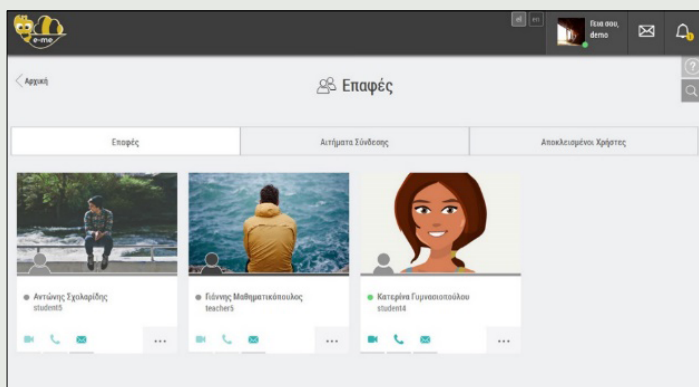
e-me

el en

Γεια σου, demo

Αρχική

Επαφές

Επαφές

Αιτήματα Σύνδεσης

Αποκλεισμένοι Χρήστες

Αντώνης Σχολαρίδης
student5

...

Γιάννης Μαθηματικόπουλος
teacher5

...

Κατερίνα Γυμνασιοπούλου
student4

...